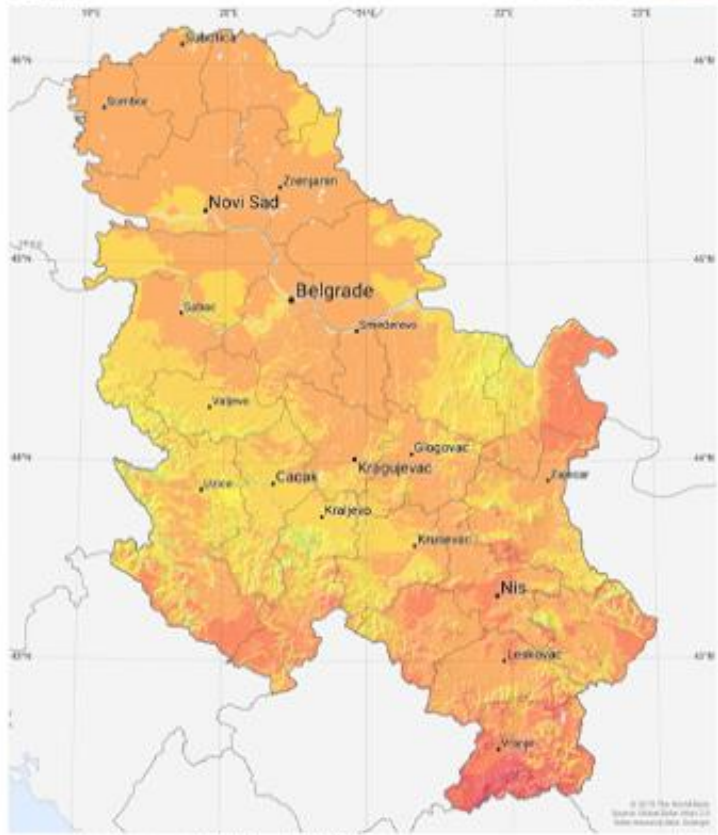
19°E
20°E
21°E
22°E
23°E
46°N
46°N
Subotica
Sombor
Zrenjanin
Novi Sad
45°N
45°N
Belgrade
Sabac
Smederevo
Valjevo
Glogovac
44°N
44°N
Cacak
Kragujevac
Zajecar
Uzice
Kraljevo
Krusevac
Nis
43°N
43°N
Leskovac
Vranje
© 2019 The World Bank
Source: Global Solar Atlas 2.0
Solar resource data: Solargis